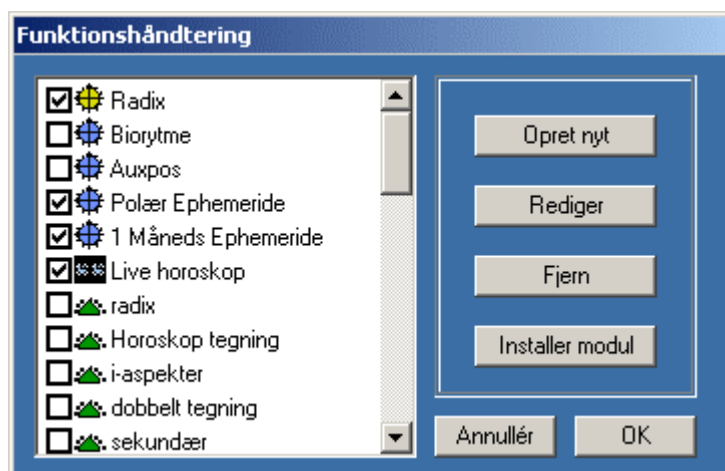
Funktionshåndtering

Radix
Biorytme
Auxpos
Polær Ephemeride
1 Måneds Ephemeride
Live horoskop
radix
Horoskop tegning
i-aspekter
dobbelt tegning
sekundær

Opret nyt
Rediger
Fjern
Installer modul

Annullér
OK